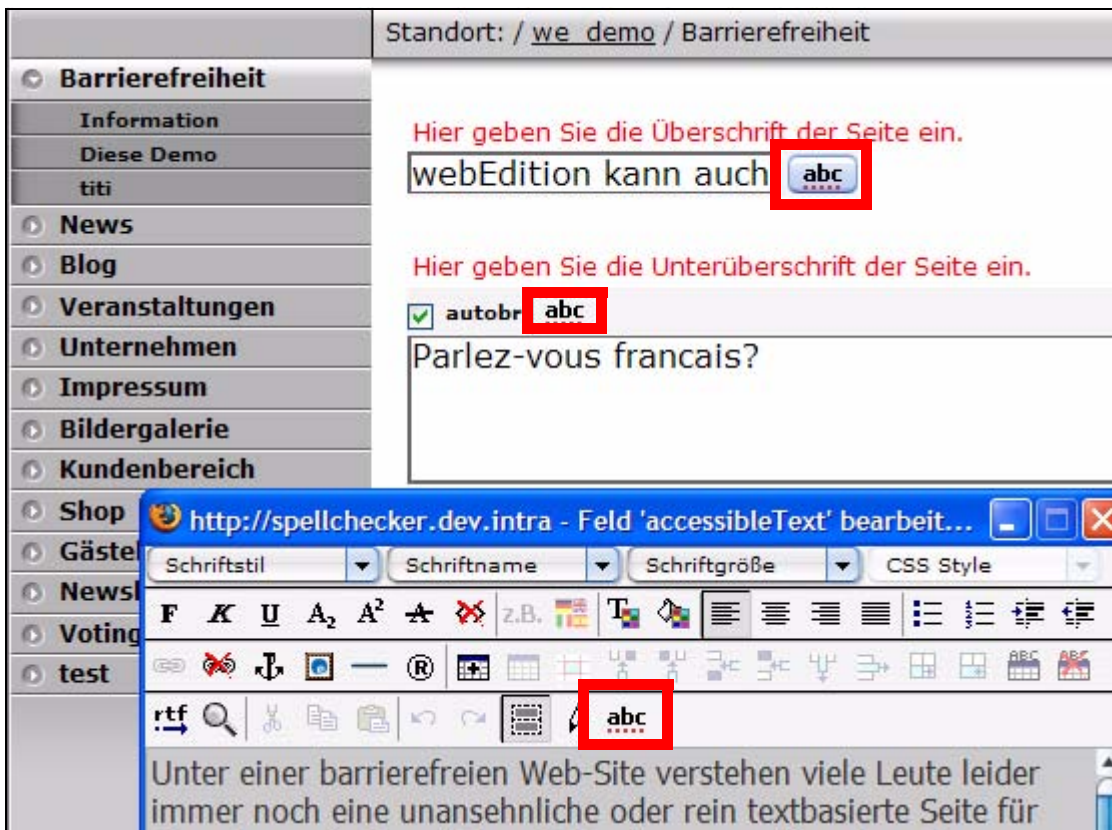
Standort: / we_demo / Barrierefreiheit

Barrierefreiheit
Information
Diese Demo
titi
News
Blog
Veranstaltungen
Unternehmen
Impressum
Bildergalerie
Kundenbereich
Shop
Gästel
Newsl
Voting
test

Hier geben Sie die Überschrift der Seite ein.
webEdition kann auch
abc

Hier geben Sie die Unterüberschrift der Seite ein.
autobr
abc
Parlez-vous francais?

http://spellchecker.dev.intra - Feld 'accessibleText' bearbeit...
Schriftstil
Schriftname
Schriftgröße
CSS Style
F K U $A_2$ $A^2$ A z.B.
®
rtf
abc
Unter einer barrierefreien Web-Site verstehen viele Leute leider immer noch eine unansehnliche oder rein textbasierte Seite für